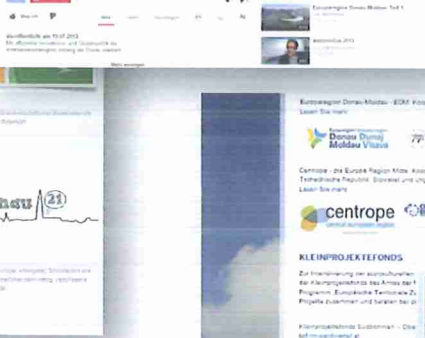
Europaregion Donau-Moldau Teil 1

Veröffentlicht am 19.07.2013

Mehr anzeigen

hau 21

Euroregion Donau-Moldau - EDM
Lesen Sie mehr

Europaregion Donau Moldau Vltava

Centrope - die Europa Region Mitte
Tschechische Republik, Slowakei und
Lesen Sie mehr

centrope
central european region

KLEINPROJEKTEFONDS

Zur Finanzierung der grenzüberschreitenden
der Kleinprojektefonds des Amtes der
Programm „Europäische Territoriale Z
Projekte zusammen und beraten bei

Kleinprojektefonds Südböhmen - Obe